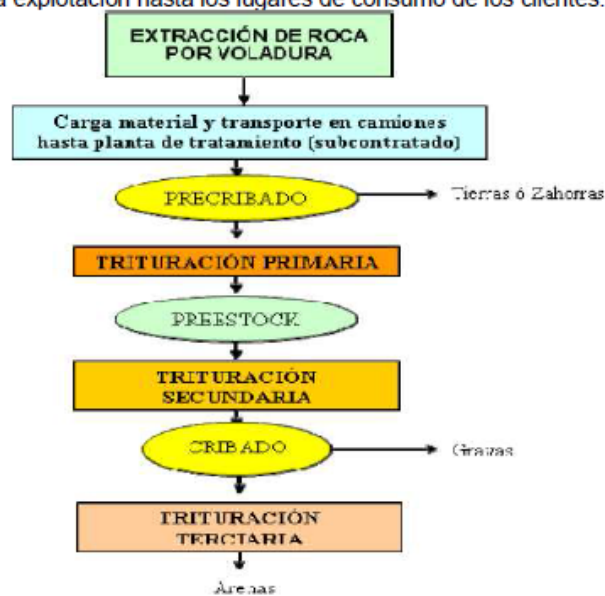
a explotación hasta los lugares de consumo de los clientes.

EXTRACCIÓN DE ROCA POR VOLADURA

Carga material y transporte en camiones hasta planta de tratamiento (subcontratado)

PRECRIBADO

Tierras ó Zahorras

TRITURACIÓN PRIMARIA

PREESTOCK

TRITURACIÓN SECUNDARIA

CRIBADO

Gravas

TRITURACIÓN TERCIARIA

Arenas